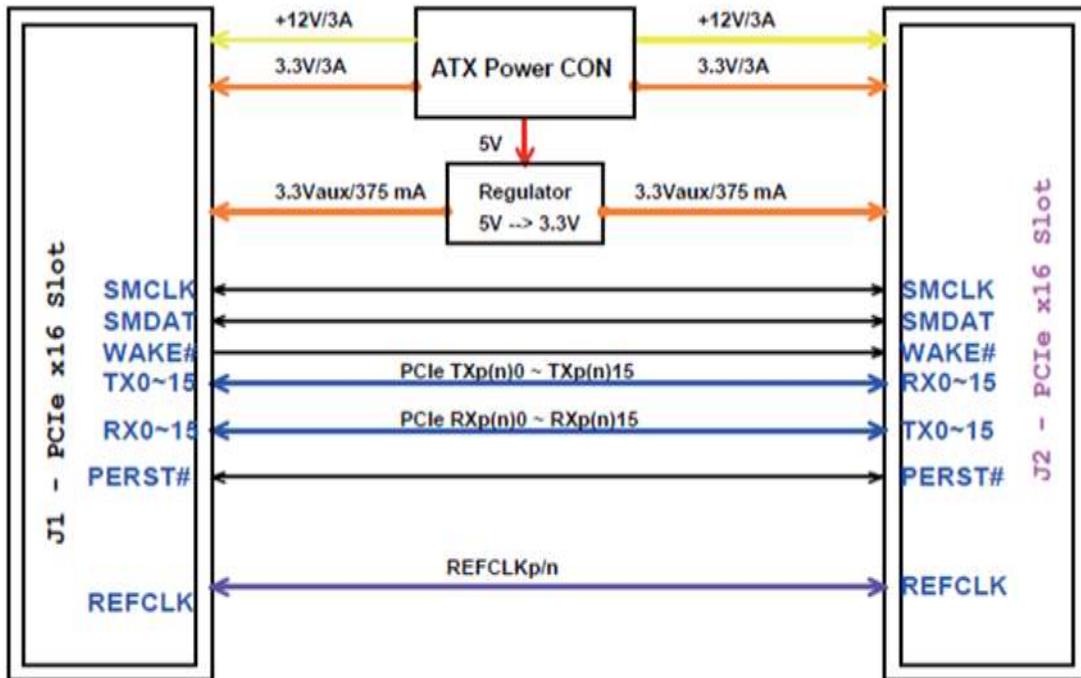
+12V/3A

ATX Power CON

+12V/3A

3.3V/3A

3.3V/3A

5V

3.3Vaux/375 mA

Regulator
5V --> 3.3V

3.3Vaux/375 mA

J1 - PCIe x16 Slot

SMCLK
SMDAT
WAKE#
TX0~15

RX0~15

PERST#

REFCLK

PCIe TXp(n)0 ~ TXp(n)15

PCIe RXp(n)0 ~ RXp(n)15

REFCLKp/n

SMCLK
SMDAT
WAKE#
RX0~15

TX0~15

PERST#

REFCLK

J2 - PCIe x16 Slot